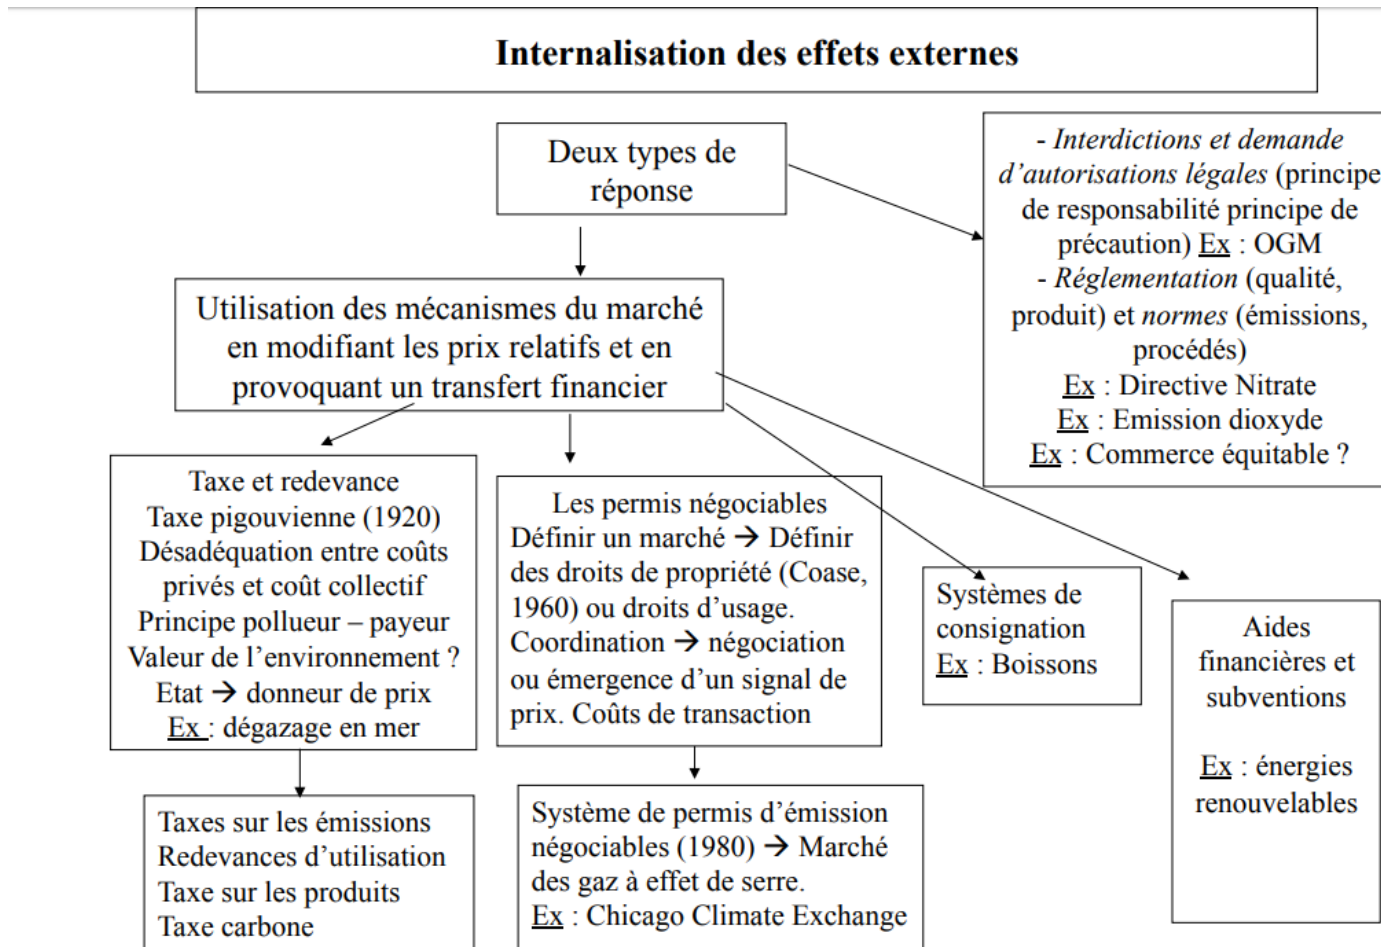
**Internalisation des effets externes**

Deux types de réponse

- *Interdictions et demande d'autorisations légales* (principe de responsabilité principe de précaution) Ex : OGM
- *Réglementation* (qualité, produit) et *normes* (émissions, procédés)
Ex : Directive Nitrate
Ex : Emission dioxyde
Ex : Commerce équitable ?

Utilisation des mécanismes du marché en modifiant les prix relatifs et en provoquant un transfert financier

Taxe et redevance
Taxe pigouvienne (1920)
Désadéquation entre coûts privés et coût collectif
Principe pollueur – payeur
Valeur de l'environnement ?
Etat → donneur de prix
Ex : dégazage en mer

Les permis négociables
Définir un marché → Définir des droits de propriété (Coase, 1960) ou droits d'usage.
Coordination → négociation ou émergence d'un signal de prix. Coûts de transaction

Systèmes de consignation
Ex : Boissons

Aides financières et subventions

Ex : énergies renouvelables

Taxes sur les émissions
Redevances d'utilisation
Taxe sur les produits
Taxe carbone

Système de permis d'émission négociables (1980) → Marché des gaz à effet de serre.
Ex : Chicago Climate Exchange